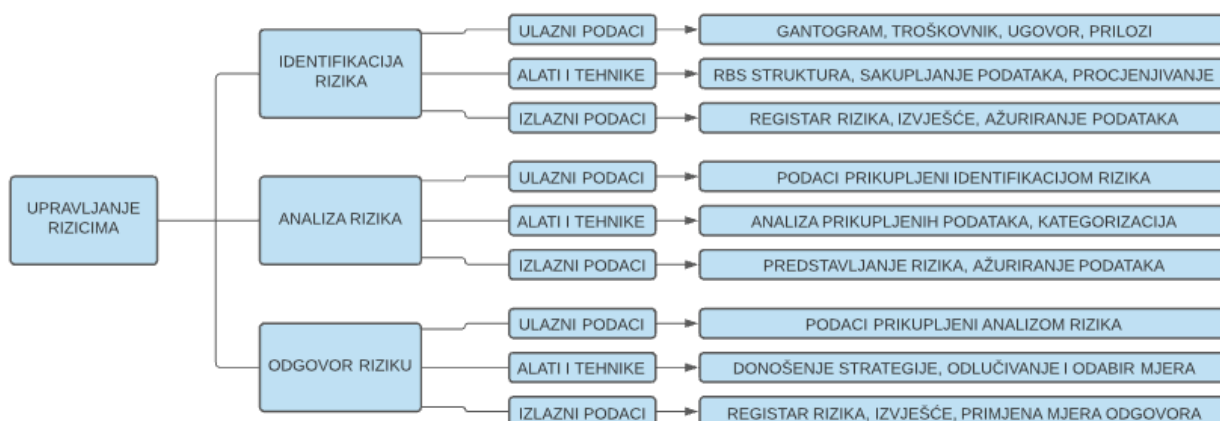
UPRAVLJANJE RIZICIMA

IDENTIFIKACIJA RIZIKA

ULAZNI PODACI
GANTOGRAM, TROŠKOVNIK, UGOVOR, PRILOZI

ALATI I TEHNIKE
RBS STRUKTURA, SAKUPLJANJE PODATAKA, PROCJENJIVANJE

IZLAZNI PODACI
REGISTAR RIZIKA, IZVJEŠĆE, AŽURIRANJE PODATAKA

ANALIZA RIZIKA

ULAZNI PODACI
PODACI PRIKUPLJENI IDENTIFIKACIJOM RIZIKA

ALATI I TEHNIKE
ANALIZA PRIKUPLJENIH PODATAKA, KATEGORIZACIJA

IZLAZNI PODACI
PREDSTAVLJANJE RIZIKA, AŽURIRANJE PODATAKA

ODGOVOR RIZIKU

ULAZNI PODACI
PODACI PRIKUPLJENI ANALIZOM RIZIKA

ALATI I TEHNIKE
DONOŠENJE STRATEGIJE, ODLUČIVANJE I ODABIR MJERA

IZLAZNI PODACI
REGISTAR RIZIKA, IZVJEŠĆE, PRIMJENA MJERA ODGOVORA